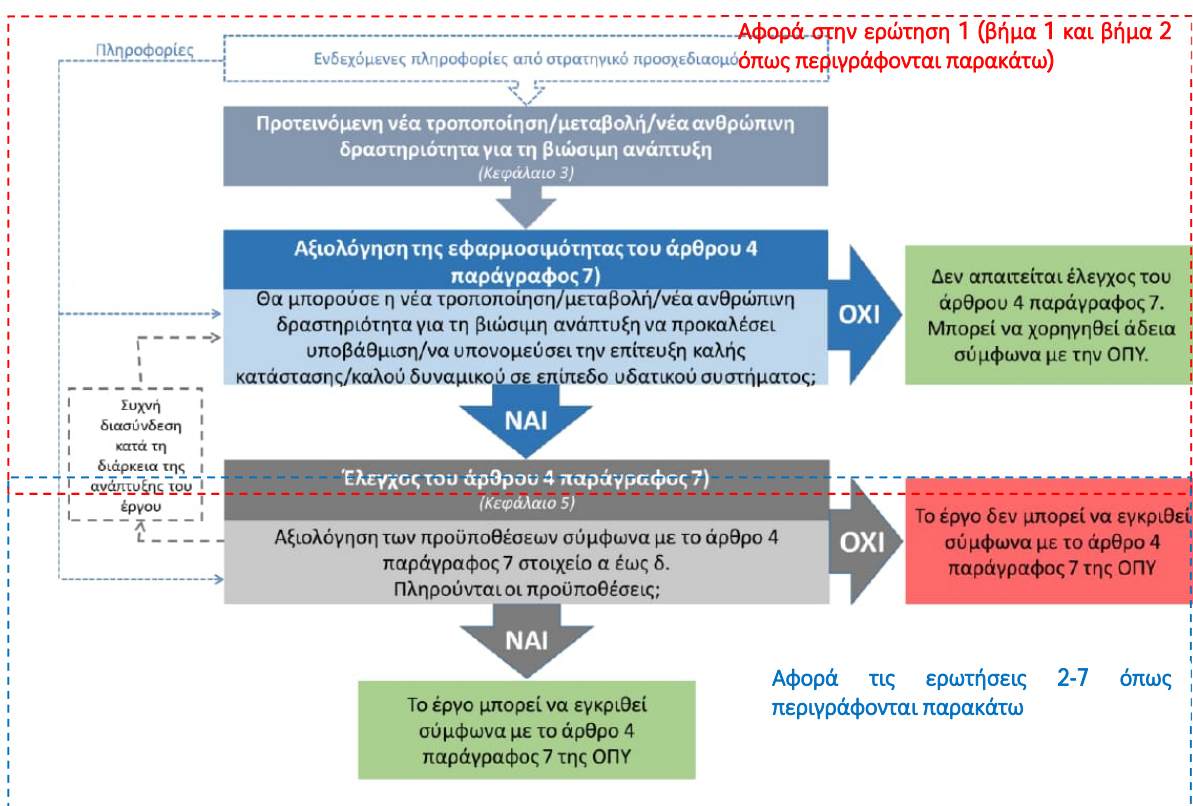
Αφορά στην ερώτηση 1 (βήμα 1 και βήμα 2 όπως περιγράφονται παρακάτω)

Πληροφορίες

Ενδεχόμενες πληροφορίες από στρατηγικό προσχεδιασμό

Προτεινόμενη νέα τροποποίηση/μεταβολή/νέα ανθρώπινη δραστηριότητα για τη βιώσιμη ανάπτυξη
(Κεφάλαιο 3)

Αξιολόγηση της εφαρμοσιμότητας του άρθρου 4 παράγραφος 7)
Θα μπορούσε η νέα τροποποίηση/μεταβολή/νέα ανθρώπινη δραστηριότητα για τη βιώσιμη ανάπτυξη να προκαλέσει υποβάθμιση/να υπονομεύσει την επίτευξη καλής κατάστασης/καλού δυναμικού σε επίπεδο υδατικού συστήματος;

ΟΧΙ

Δεν απαιτείται έλεγχος του άρθρου 4 παράγραφος 7. Μπορεί να χορηγηθεί άδεια σύμφωνα με την ΟΠΥ.

ΝΑΙ

Συχνή διασύνδεση κατά τη διάρκεια της ανάπτυξης του έργου

Έλεγχος του άρθρου 4 παράγραφος 7)
(Κεφάλαιο 5)
Αξιολόγηση των προϋποθέσεων σύμφωνα με το άρθρο 4 παράγραφος 7 στοιχείο α έως δ.
Πληρούνται οι προϋποθέσεις;

ΟΧΙ

Το έργο δεν μπορεί να εγκριθεί σύμφωνα με το άρθρο 4 παράγραφος 7 της ΟΠΥ

ΝΑΙ

Το έργο μπορεί να εγκριθεί σύμφωνα με το άρθρο 4 παράγραφος 7 της ΟΠΥ

Αφορά τις ερωτήσεις 2-7 όπως περιγράφονται παρακάτω